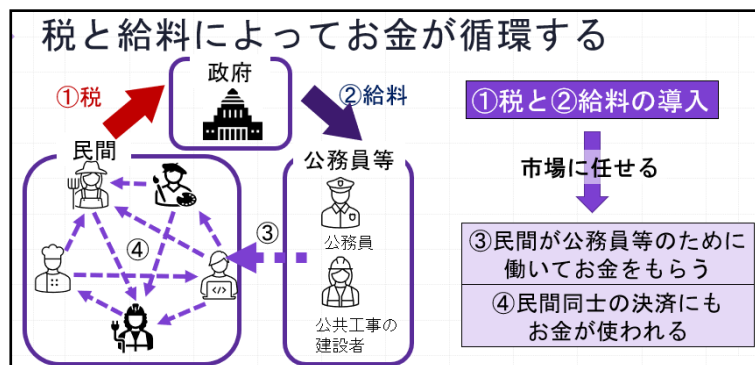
税と給料によってお金が循環する

①税

政府

②給料

民間

④

③

公務員等

公務員

公共工事の建設者

①税と②給料の導入

市場に任せる

③民間が公務員等のために働いてお金をもらう

④民間同士の決済にもお金が使われる